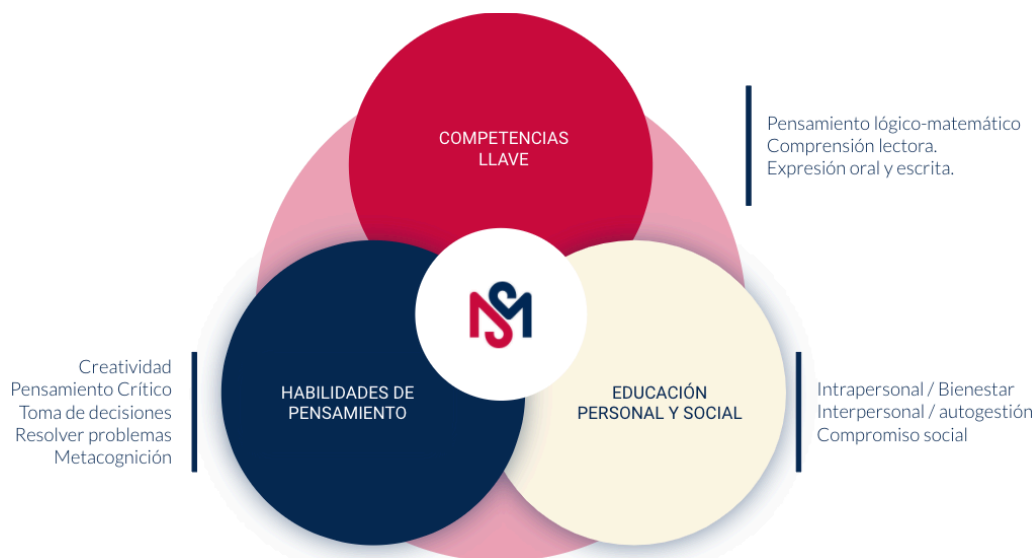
COMPETENCIAS LLAVE

Pensamiento lógico-matemático
Comprensión lectora.
Expresión oral y escrita.

Creatividad
Pensamiento Crítico
Toma de decisiones
Resolver problemas
Metacognición

HABILIDADES DE PENSAMIENTO

EDUCACIÓN PERSONAL Y SOCIAL

Intrapersonal / Bienestar
Interpersonal / autogestión
Compromiso social